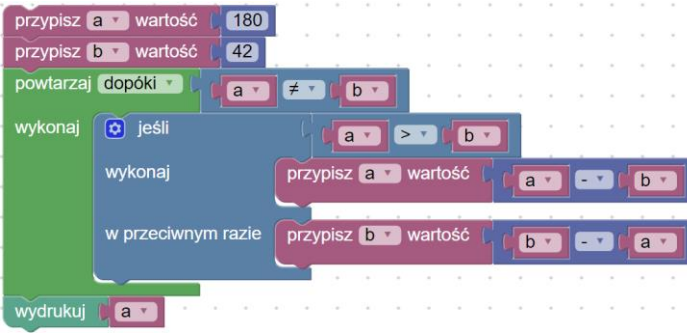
przypisz a ▾ wartość 180
przypisz b ▾ wartość 42
powtarzaj dopóki ▾ a ▾ ≠ ▾ b ▾
wykonaj jeśli a ▾ > ▾ b ▾
wykonaj przypisz a ▾ wartość a ▾ - ▾ b ▾
w przeciwnym razie przypisz b ▾ wartość b ▾ - ▾ a ▾
wydrukuj a ▾